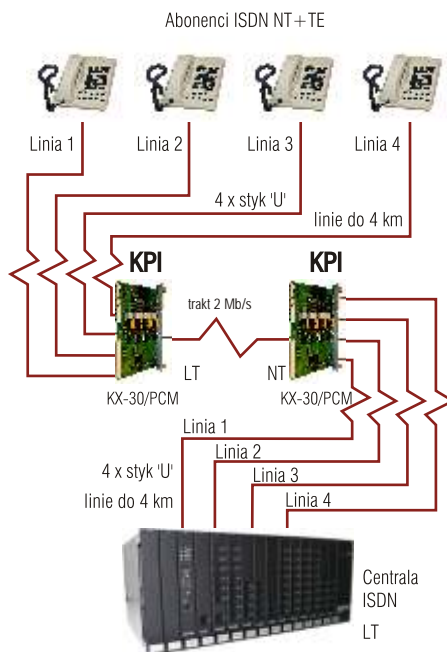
Abonenci ISDN NT+TE

Linia 1
Linia 2
Linia 3
Linia 4

4 x styk 'U'
linie do 4 km

KPI
KPI

trakt 2 Mb/s

LT
NT

KX-30/PCM
KX-30/PCM

Linia 1
Linia 2
Linia 3
Linia 4

4 x styk 'U'
linie do 4 km

Centrala
ISDN

LT